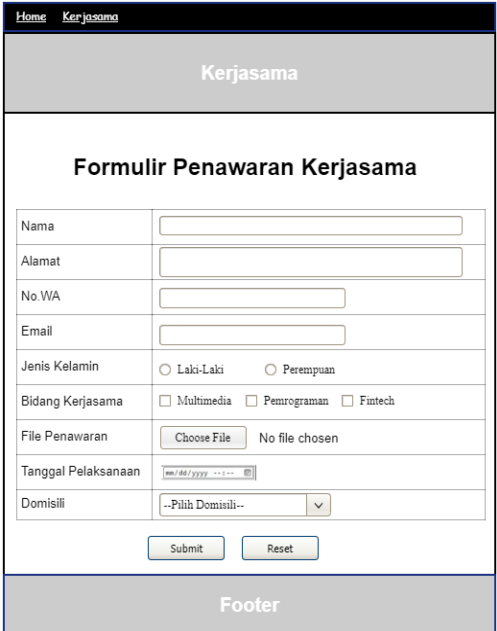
Home Kerjasama

Kerjasama

Formulir Penawaran Kerjasama

| Nama | |
|---|---|
| Alamat | |
| No.WA | |
| Email | |
| Jenis Kelamin | ○ Laki-Laki ○ Perempuan |
| Bidang Kerjasama | ☐ Multimedia ☐ Pemrograman ☐ Fintech |
| File Penawaran | Choose File No file chosen |
| Tanggal Pelaksanaan | mm/dd/yyyy --:-- |
| Domisili | --Pilih Domisili-- |

Submit Reset

Footer